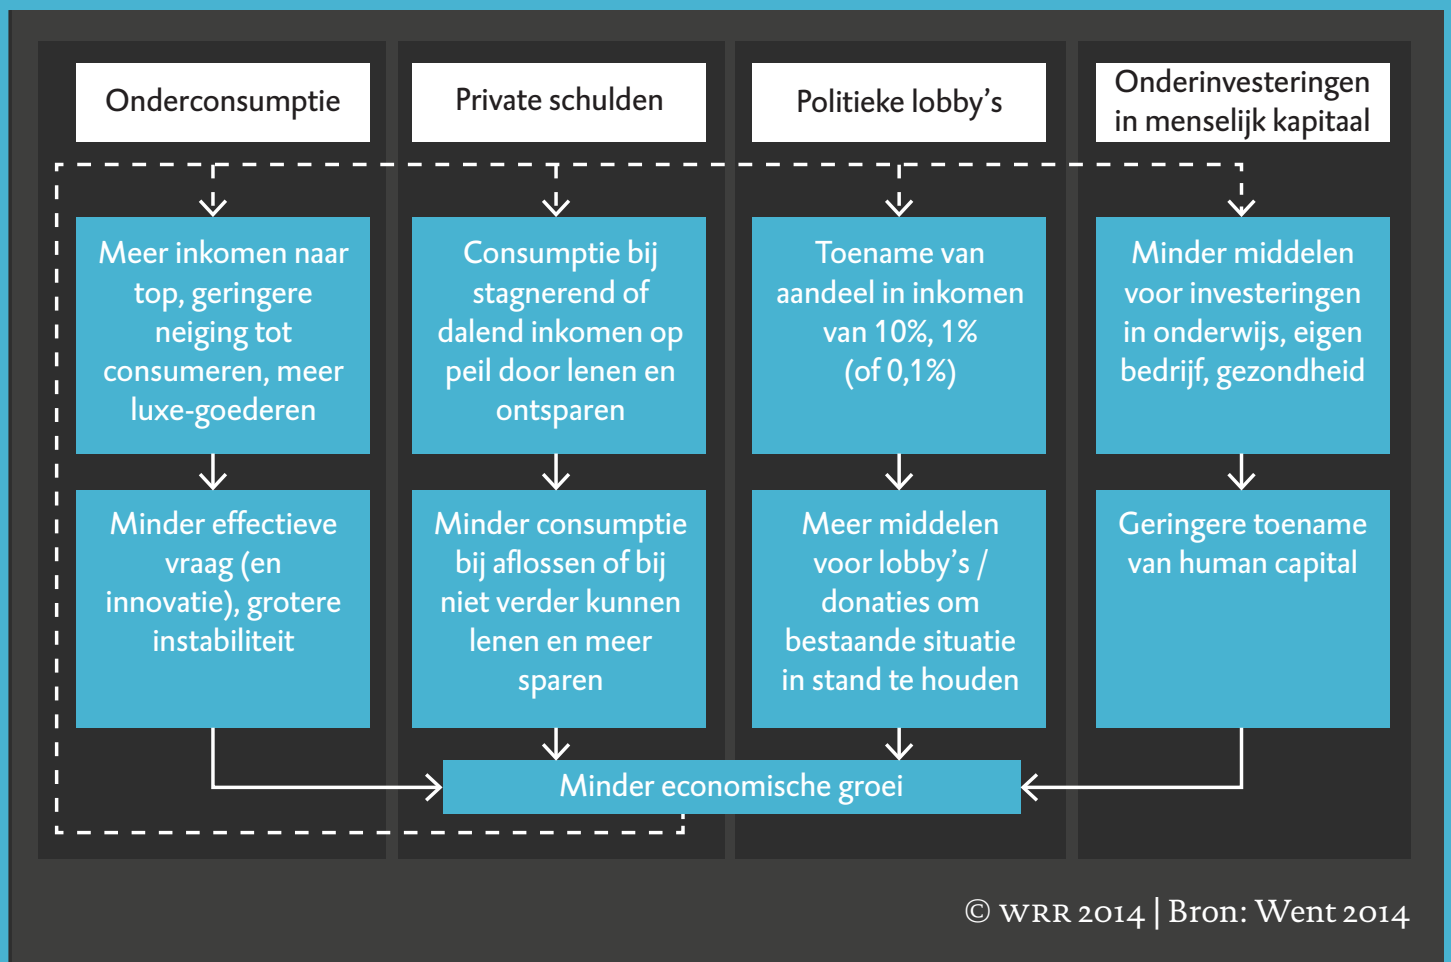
Onderconsumptie

Private schulden

Politieke lobby's

Onderinvesteringen in menselijk kapitaal

Meer inkomen naar top, geringere neiging tot consumeren, meer luxe-goederen

Consumptie bij stagnerend of dalend inkomen op peil door lenen en ontsparen

Toename van aandeel in inkomen van 10%, 1% (of 0,1%)

Minder middelen voor investeringen in onderwijs, eigen bedrijf, gezondheid

Minder effectieve vraag (en innovatie), grotere instabiliteit

Minder consumptie bij aflossen of bij niet verder kunnen lenen en meer sparen

Meer middelen voor lobby's / donaties om bestaande situatie in stand te houden

Geringere toename van human capital

Minder economische groei

© WRR 2014 | Bron: Went 2014